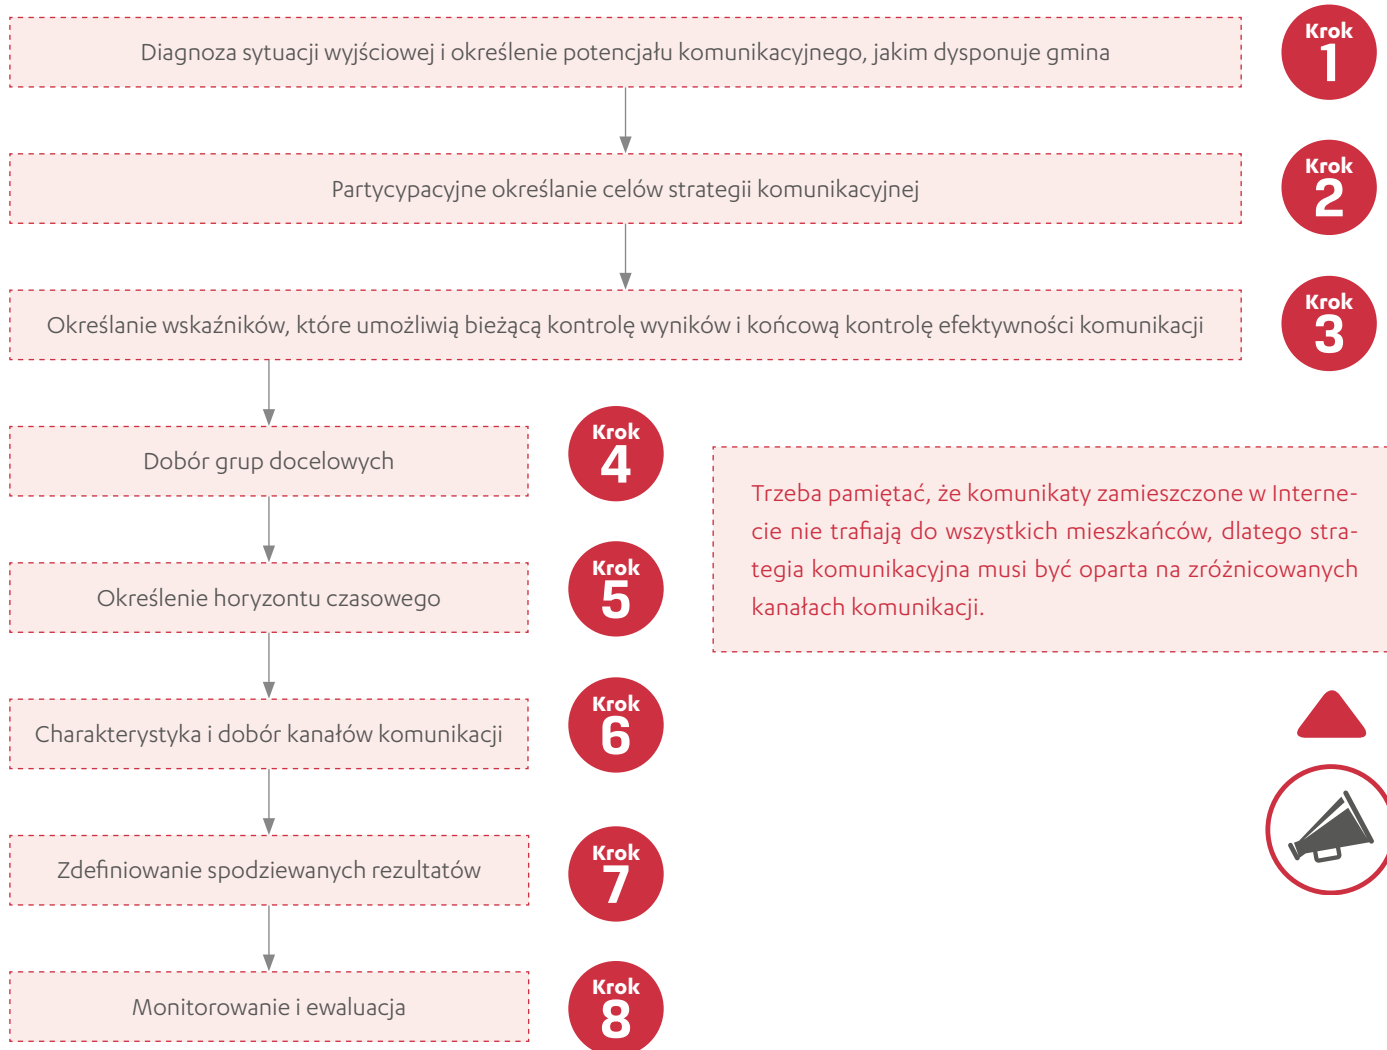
Diagnoza sytuacji wyjściowej i określenie potencjału komunikacyjnego, jakim dysponuje gmina

Krok 1

Partycypacyjne określanie celów strategii komunikacyjnej

Krok 2

Określanie wskaźników, które umożliwią bieżącą kontrolę wyników i końcową kontrolę efektywności komunikacji

Krok 3

Dobór grup docelowych

Krok 4

Trzeba pamiętać, że komunikaty zamieszczone w Internecie nie trafiają do wszystkich mieszkańców, dlatego strategia komunikacyjna musi być oparta na zróżnicowanych kanałach komunikacji.

Określenie horyzontu czasowego

Krok 5

Charakterystyka i dobór kanałów komunikacji

Krok 6

Zdefiniowanie spodziewanych rezultatów

Krok 7

Monitorowanie i ewaluacja

Krok 8